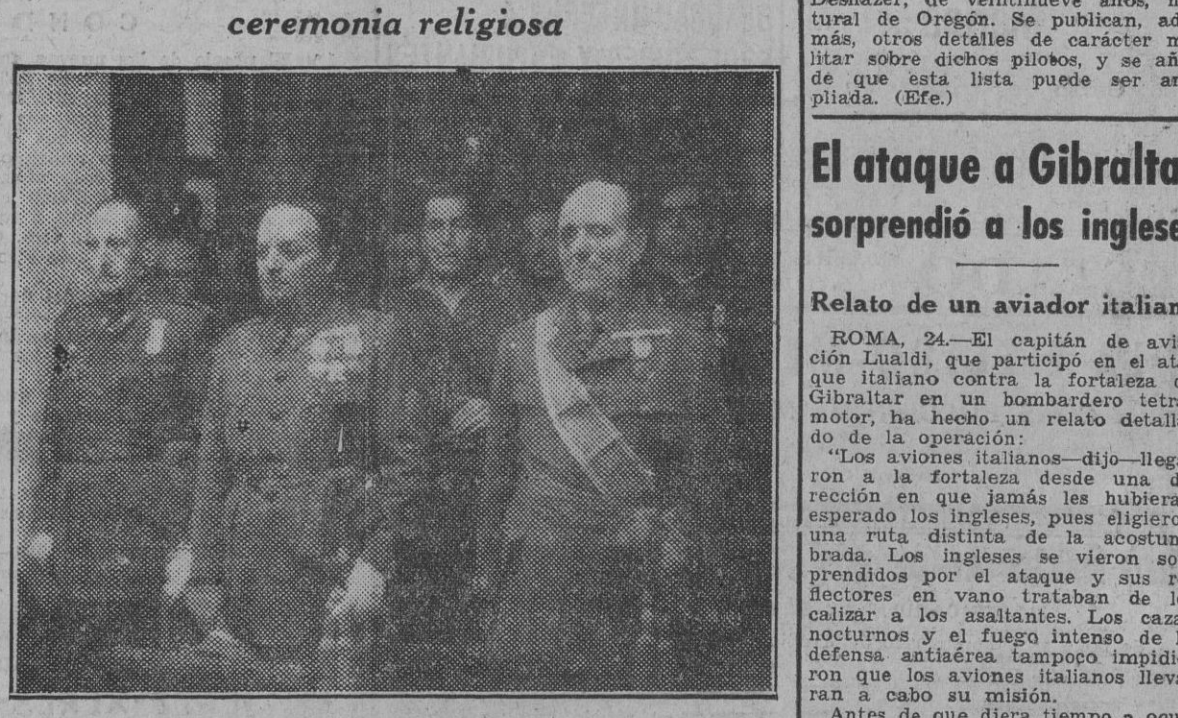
ceremonia religiosa

Deshazer, de veintinueve años, natural de Oregón. Se publican, además, otros detalles de carácter militar sobre dichos pilotos, y se añade que esta lista puede ser ampliada. (Efe.)

El ataque a Gibralta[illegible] sorprendió a los inglese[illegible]

Relato de un aviador italian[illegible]

ROMA, 24.—El capitán de aviación Lualdi, que participó en el ataque italiano contra la fortaleza de Gibraltar en un bombardero tetramotor, ha hecho un relato detallado de la operación:

"Los aviones italianos—dijo—llegaron a la fortaleza desde una dirección en que jamás les hubieran esperado los ingleses, pues eligieron una ruta distinta de la acostumbrada. Los ingleses se vieron sorprendidos por el ataque y sus reflectores en vano trataban de localizar a los asaltantes. Los cazas nocturnos y el fuego intenso de la defensa antiaérea tampoco impidieron que los aviones italianos llevaran a cabo su misión.

Antes de que diera tiempo a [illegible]